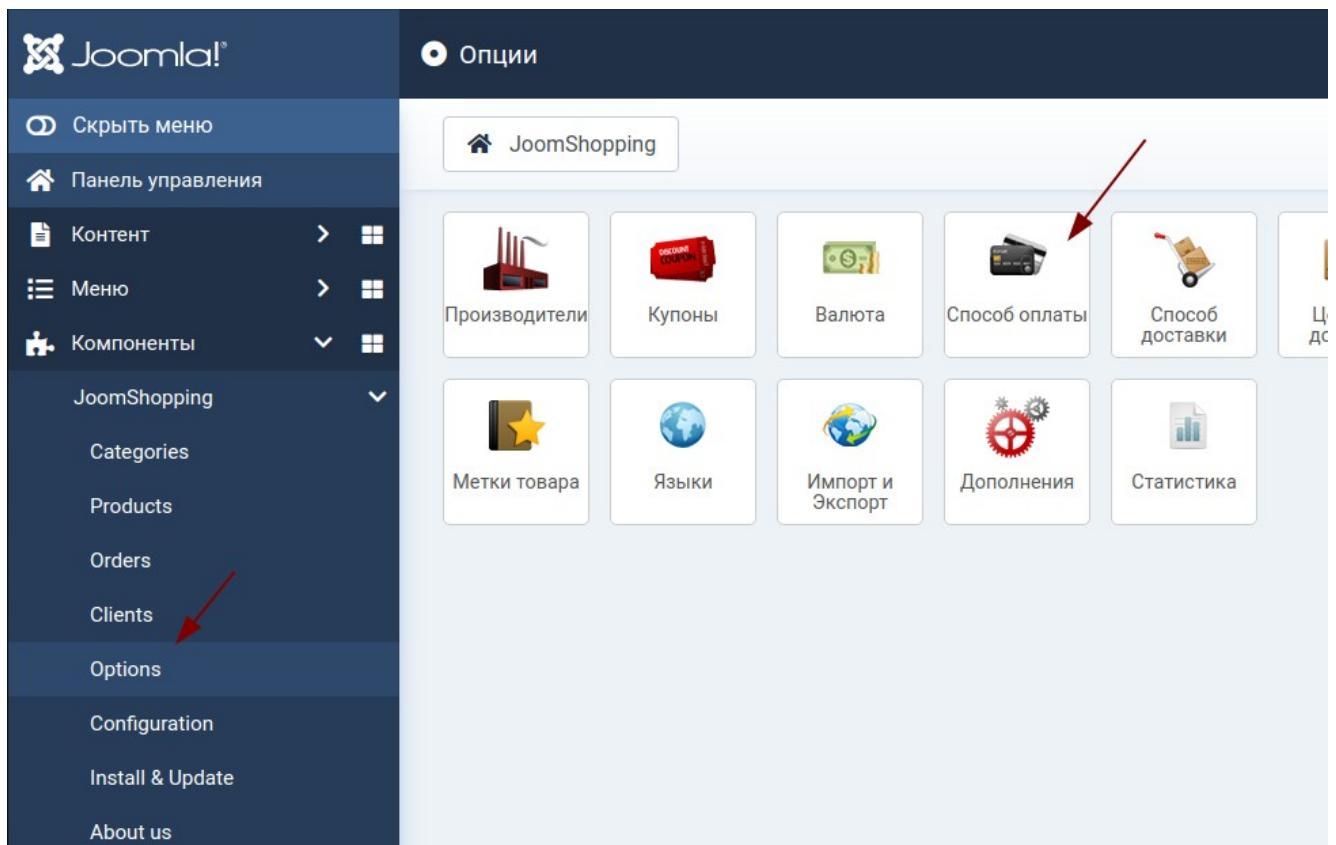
Joomla!

Опции

Скрыть меню
Панель управления
Контент
Меню
Компоненты
JoomShopping
Categories
Products
Orders
Clients
Options
Configuration
Install & Update
About us

JoomShopping

DISCOUNT COUPON

Производители
Купоны
Валюта
Способ оплаты
Способ доставки
Ц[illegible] до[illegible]

Метки товара
Языки
Импорт и Экспорт
Дополнения
Статистика